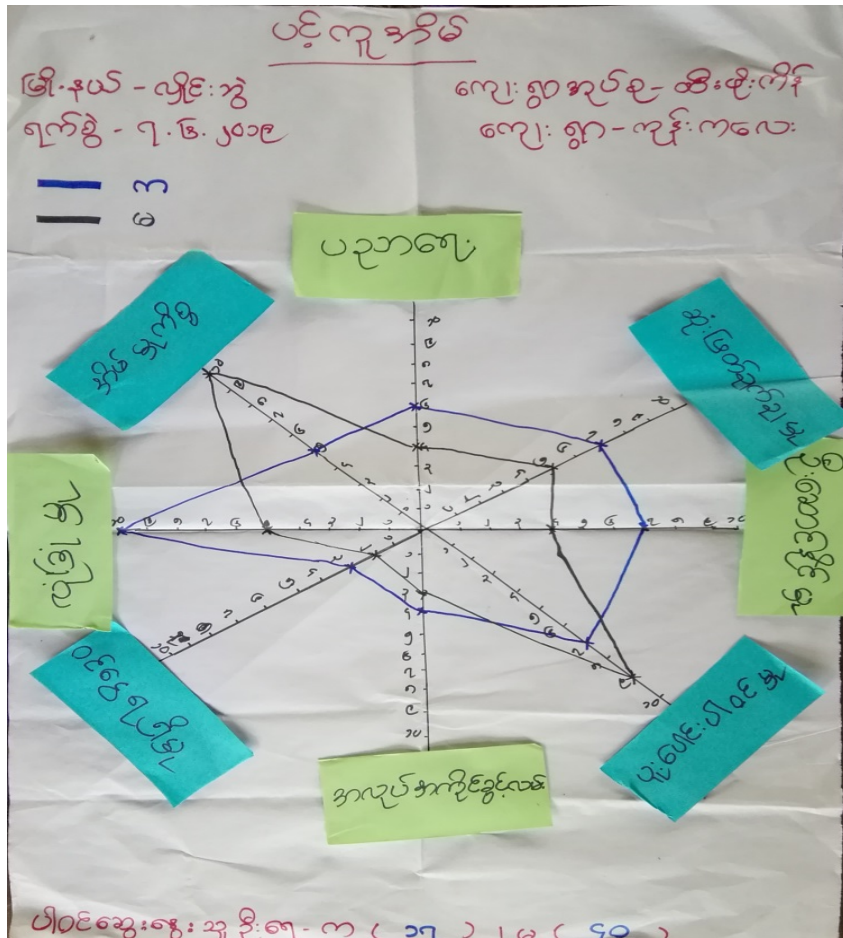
ပင့်ကူအိမ်

မြို့နယ် - လှိုင်းဘွဲ
ရက်စွဲ - ၇.၆.၂၀၁၉

ကျေးရွာအုပ်စု - ထီးမိုးကိုင်
ကျေးရွာ - ကုန်းကလေး

၄၁
၆၁

ပညာရေး

ကျန်းမာရေး

လူမှုဖူလုံရေး

ရေနှင့်သန့်ရှင်းရေး

ဆုံးဖြတ်ချက်ချမှတ်မှု

အလုပ်အကိုင်ခွင့်လမ်း

ပိုင်ဆိုင်မှု

ငွေပေးချေမှု

၁၀
၉
၈
၇
၆
၅
၄
၃
၂
၁

ပါဝင်ဆွေးနွေးသူ ဦးရေ - ကျား ( ၁၇ ) မ ( ၄၀ )